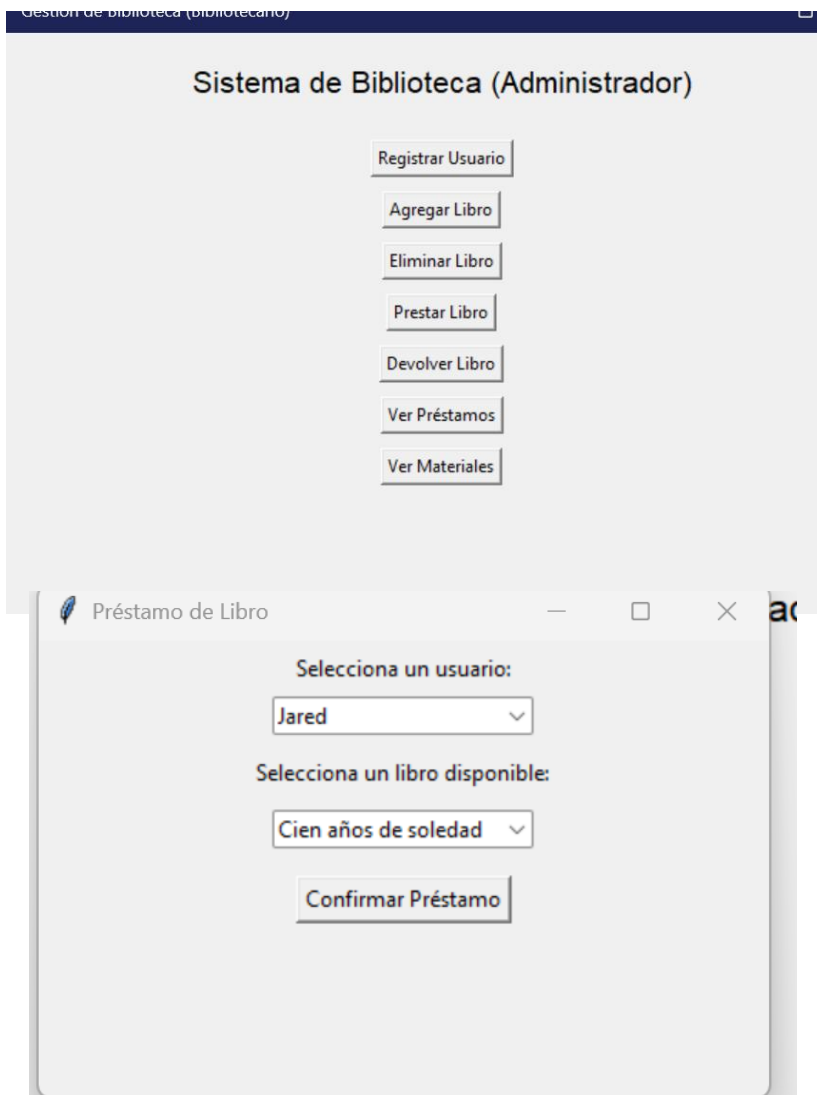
Gestion de biblioteca (bibliotecario)

Sistema de Biblioteca (Administrador)

Registrar Usuario

Agregar Libro

Eliminar Libro

Prestar Libro

Devolver Libro

Ver Préstamos

Ver Materiales

Préstamo de Libro

ac

Selecciona un usuario:

Jared

Selecciona un libro disponible:

Cien años de soledad

Confirmar Préstamo